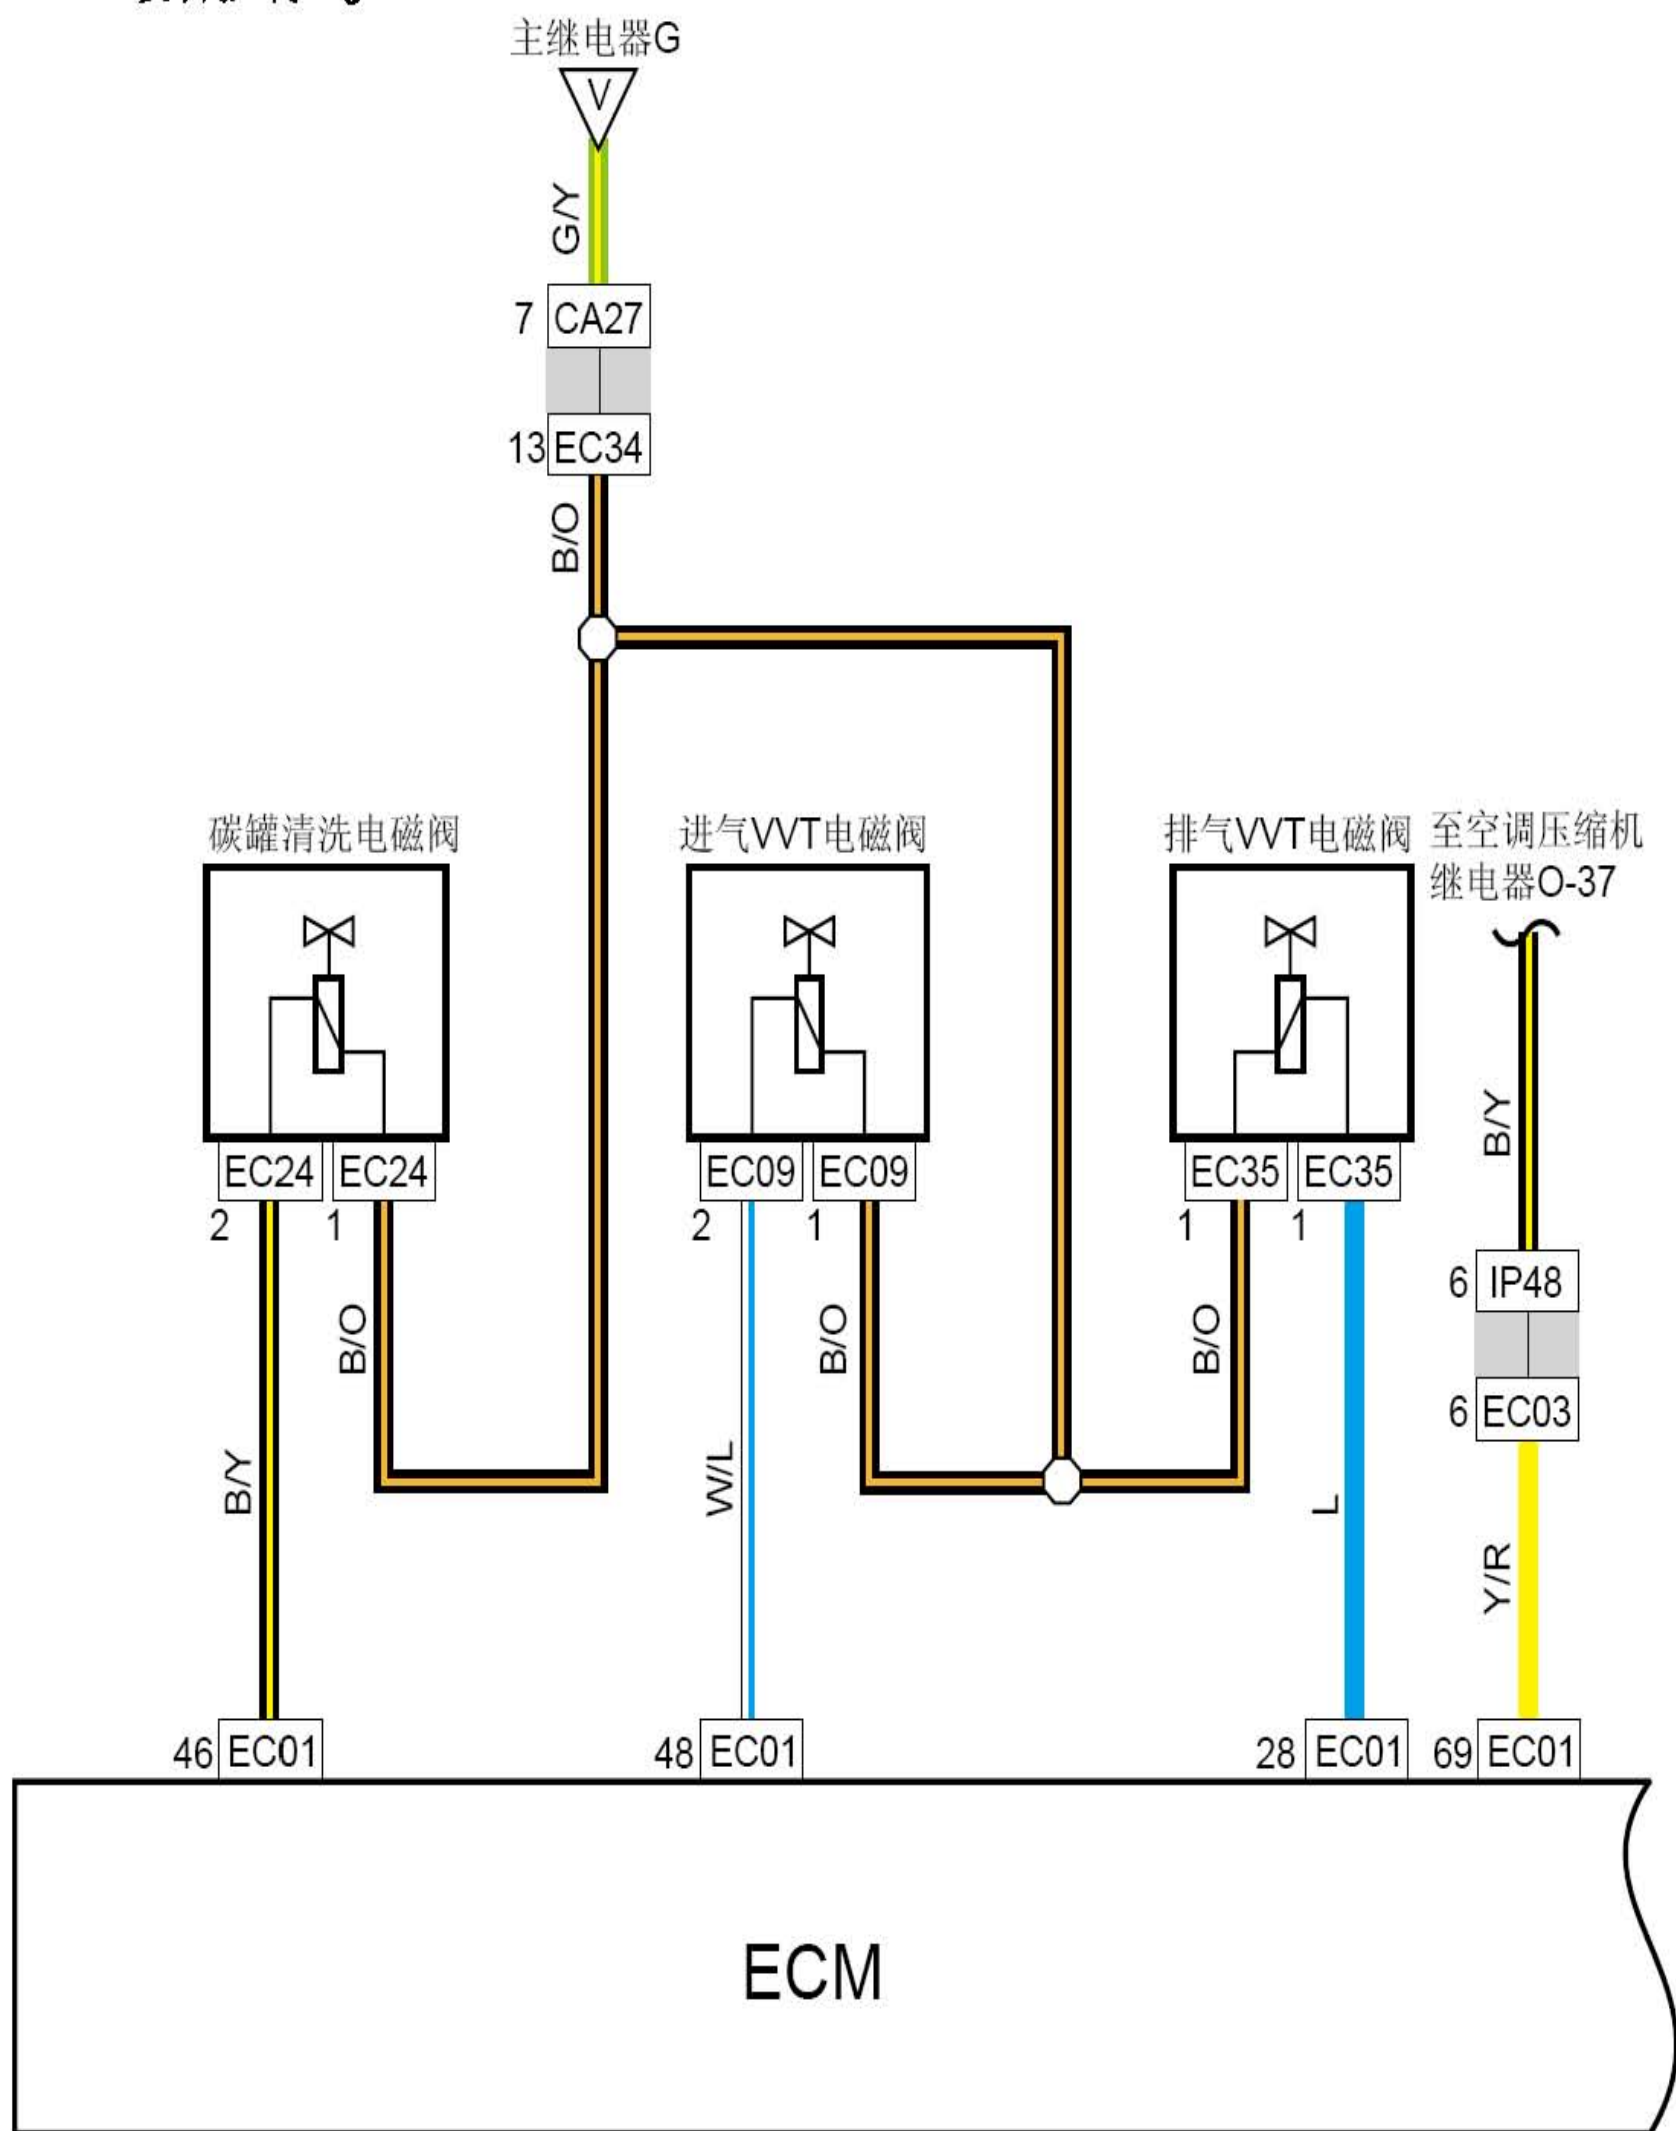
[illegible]

主继电器G

V

G/Y

7 CA27

13 EC34

B/O

碳罐清洗电磁阀

进气VVT电磁阀

排气VVT电磁阀

至空调压缩机继电器O-37

EC24 EC24

2 1

EC09 EC09

2 1

EC35 EC35

1 1

B/Y

B/O

W/L

B/O

B/O

L

B/Y

6 IP48

6 EC03

Y/R

46 EC01

48 EC01

28 EC01

69 EC01

ECM